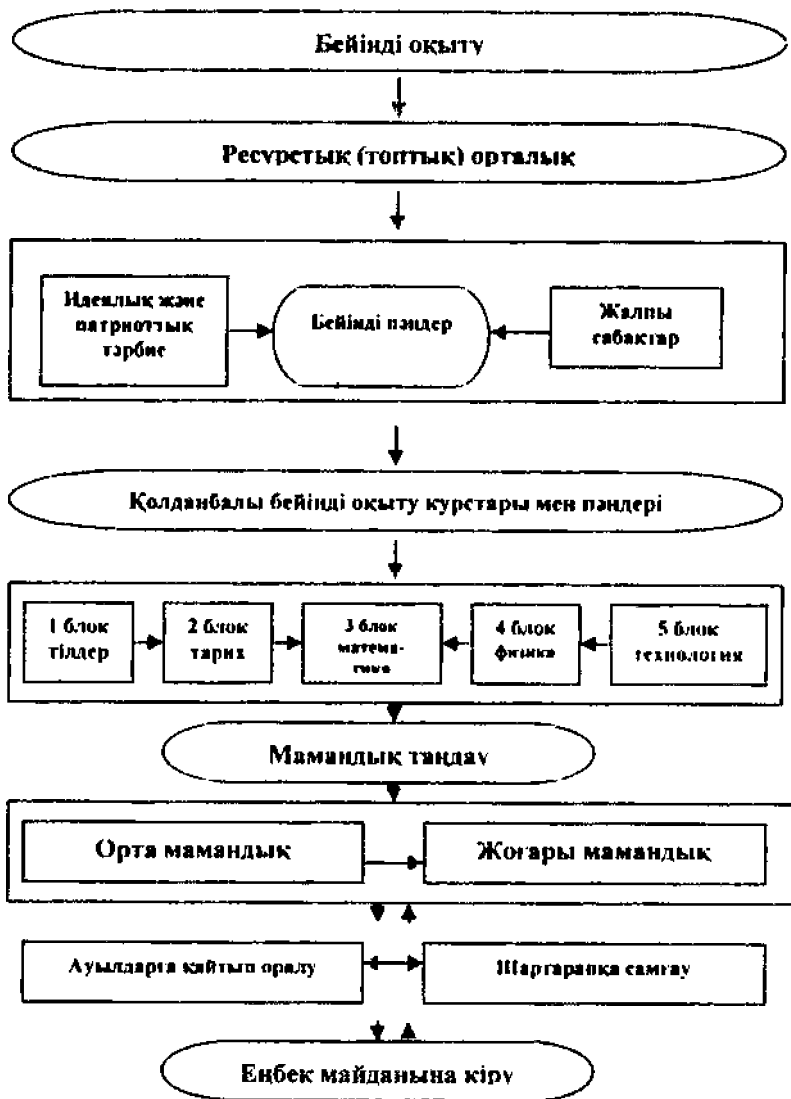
Бейінді оқыту

Ресуретық (топтық) орталық

Идеялық және патриоттық тәрбие

Бейінді пәндер

Жалпы сабақтар

Қолданбалы бейінді оқыту курстары мен пәндері

1 блок тілдер

2 блок тарих

3 блок математика

4 блок физика

5 блок технология

Мамандық таңдау

Орта мамандық

Жоғары мамандық

Ауылдарға қайтып оралу

Шарғарыққа самғау

Еңбек майданына кіру